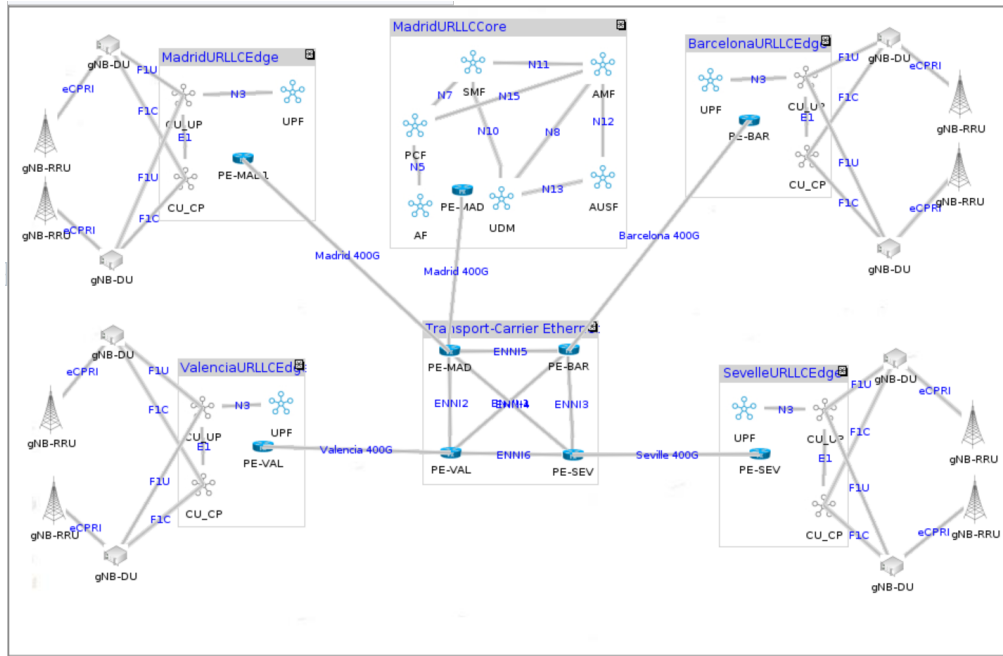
MadridURLLCEdge

gNB-DU
F1U
eCPRI
F1C
gNB-RRU
CU_UP
N3
UPF
E1
PE-MAD1
F1U
CU_CP
F1C
gNB-RRU
eCPRI
gNB-DU

MadridURLLCCore

SMF
N11
AMF
N7
N15
PCF
N10
N8
N12
N5
AF
PE-MAD
UDM
N13
AUSF

BarcelonaURLLCEdge

UPF
N3
CU_UP
F1U
gNB-DU
eCPRI
PE-BAR
E1
F1C
gNB-RRU
CU_CP
F1U
F1C
eCPRI
gNB-RRU
gNB-DU

Madrid 400G
Madrid 400G
Barcelona 400G

Transport-Carrier Ethernet

PE-MAD
ENNI5
PE-BAR
ENNI2
ENNI4
ENNI3
PE-VAL
ENNI6
PE-SEV

ValenciaURLLCEdge

gNB-DU
F1U
eCPRI
F1C
gNB-RRU
CU_UP
N3
UPF
E1
PE-VAL
F1U
CU_CP
F1C
gNB-RRU
eCPRI
gNB-DU

Valencia 400G
Seville 400G

SevelleURLLCEdge

UPF
N3
CU_UP
F1U
gNB-DU
eCPRI
PE-SEV
F1C
E1
gNB-RRU
F1U
CU_CP
F1C
eCPRI
gNB-RRU
gNB-DU